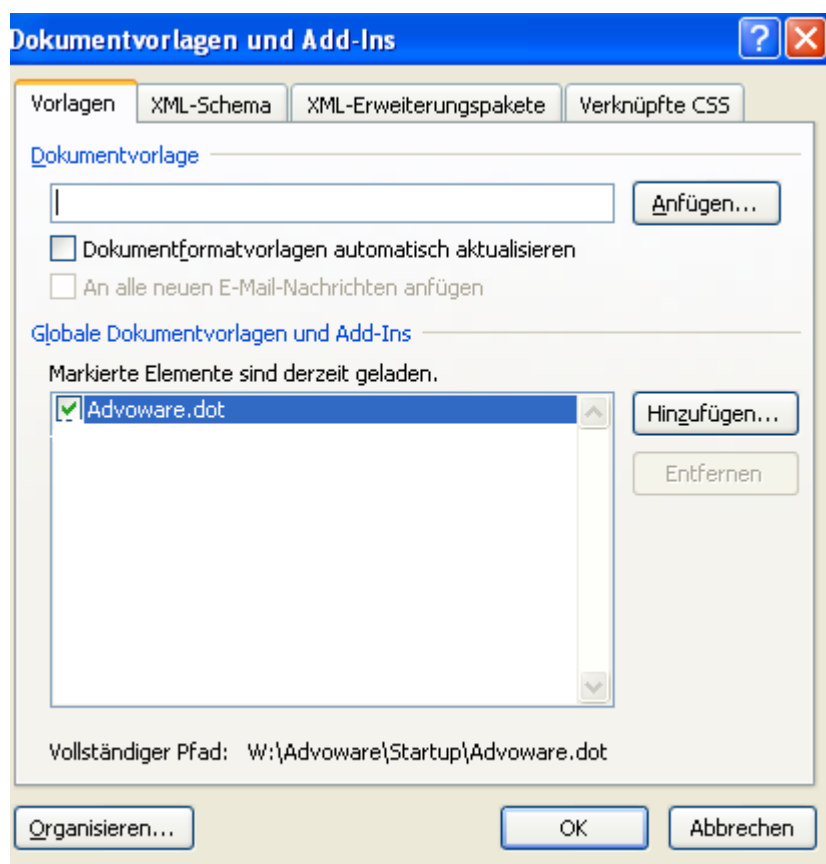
Dokumentvorlagen und Add-Ins

Vorlagen
XML-Schema
XML-Erweiterungspakete
Verknüpfte CSS

Dokumentvorlage

Anfügen...

Dokumentformatvorlagen automatisch aktualisieren

An alle neuen E-Mail-Nachrichten anfügen

Globale Dokumentvorlagen und Add-Ins

Markierte Elemente sind derzeit geladen.

Advoware.dot

Hinzufügen...

Entfernen

Vollständiger Pfad: W:\Advoware\Startup\Advoware.dot

Organisieren...

OK

Abbrechen